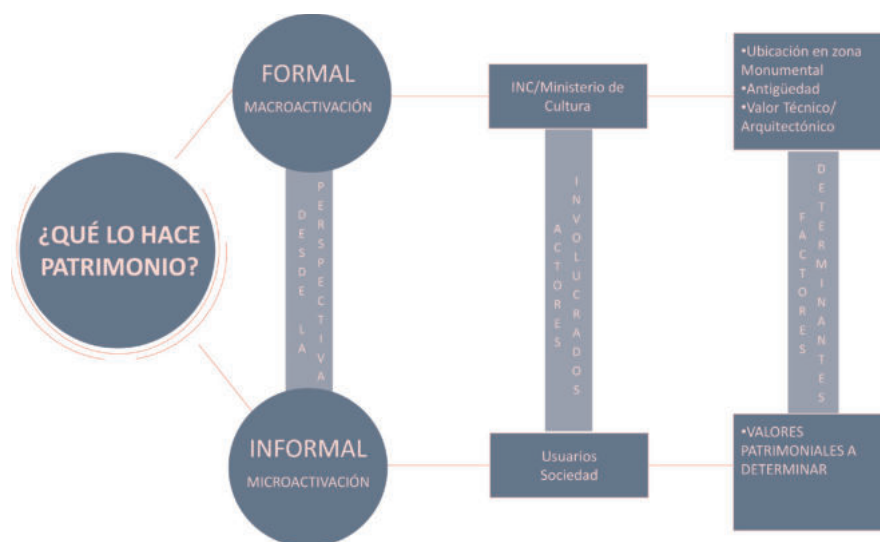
¿QUÉ LO HACE PATRIMONIO?

FORMAL
MACROACTIVACIÓN

DESDE LA PERSPECTIVA

INFORMAL
MICROACTIVACIÓN

INC/Ministerio de Cultura

ACTORES INVOLUCRADOS

Usuarios
Sociedad

•Ubicación en zona Monumental
•Antigüedad
•Valor Técnico/ Arquitectónico

FACTORES DETERMINANTES

•VALORES PATRIMONIALES A DETERMINAR